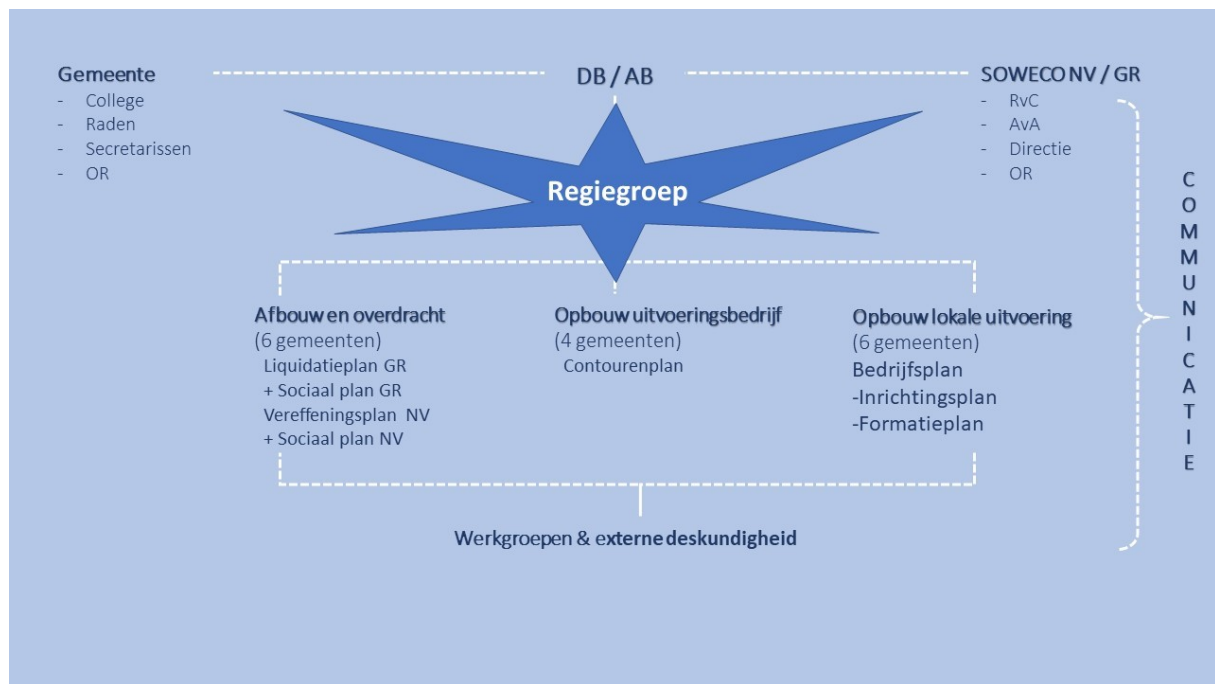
Gemeente
- College
- Raden
- Secretarissen
- OR

DB / AB

SOWECO NV / GR
- RvC
- AvA
- Directie
- OR

Regiegroep

C O M M U N I C A T I E

Afbouw en overdracht
(6 gemeenten)
Liquidatieplan GR
+ Sociaal plan GR
Vereffeningsplan NV
+ Sociaal plan NV

Opbouw uitvoeringsbedrijf
(4 gemeenten)
Contourenplan

Opbouw lokale uitvoering
(6 gemeenten)
Bedrijfsplan
-Inrichtingsplan
-Formatieplan

Werkgroepen & externe deskundigheid